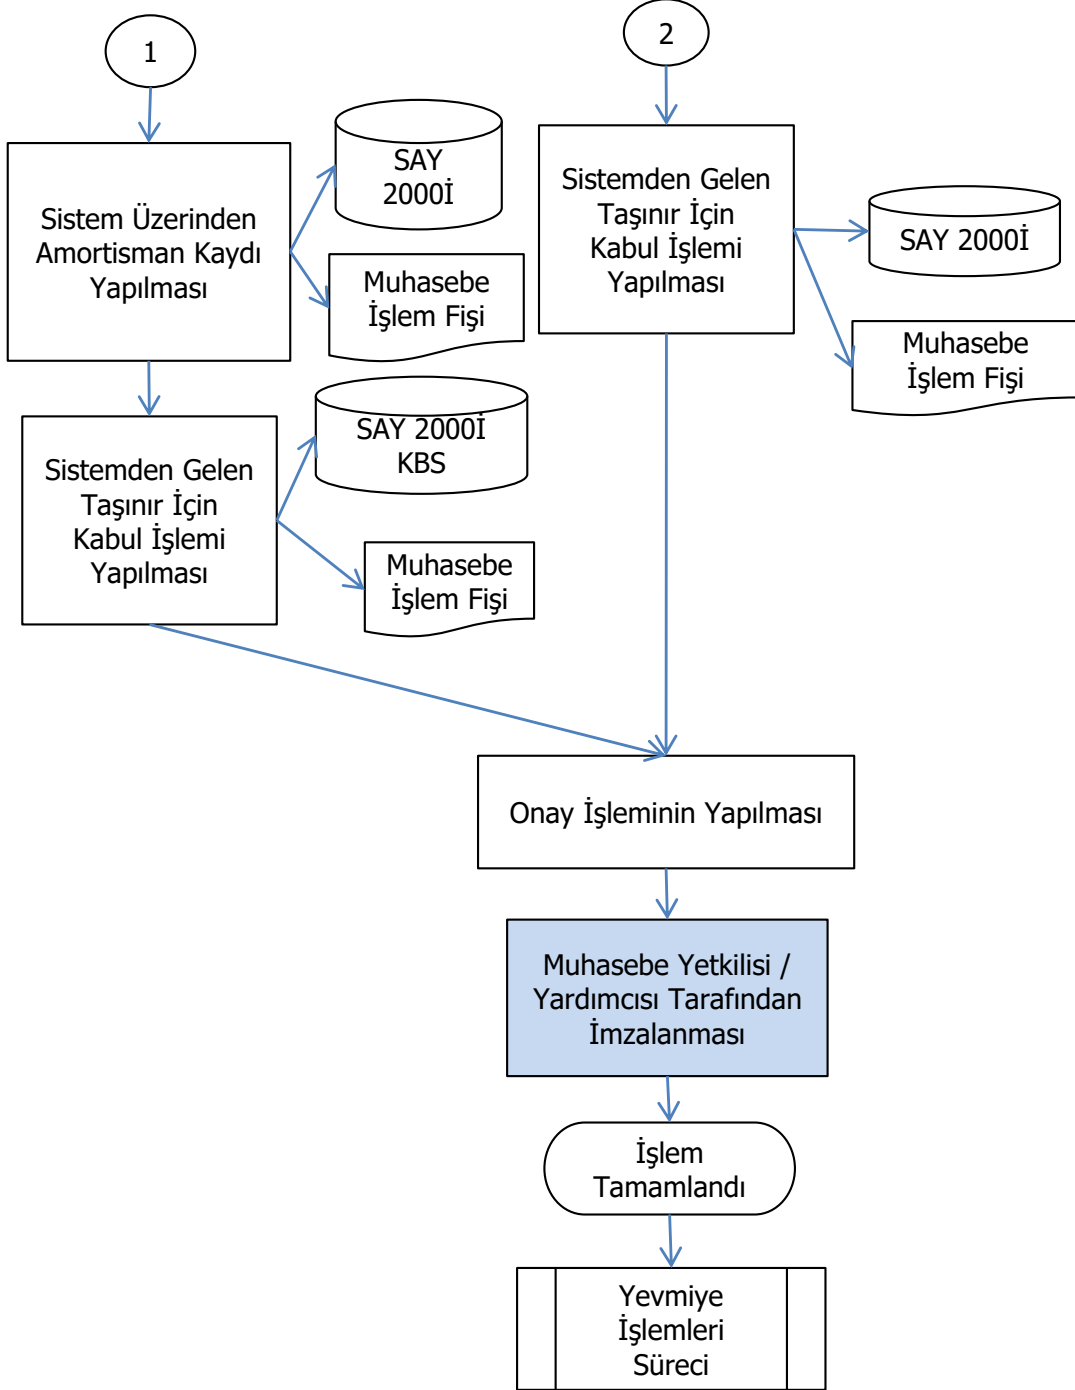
1

Sistem Üzerinden Amortisman Kaydı Yapılması

SAY 2000İ

Muhasebe İşlem Fişi

Sistemden Gelen Taşınır İçin Kabul İşlemi Yapılması

SAY 2000İ KBS

Muhasebe İşlem Fişi

2

Sistemden Gelen Taşınır İçin Kabul İşlemi Yapılması

SAY 2000İ

Muhasebe İşlem Fişi

Onay İşleminin Yapılması

Muhasebe Yetkilisi / Yardımcısı Tarafından İmzalanması

İşlem Tamamlandı

Yevmiye İşlemleri Süreci